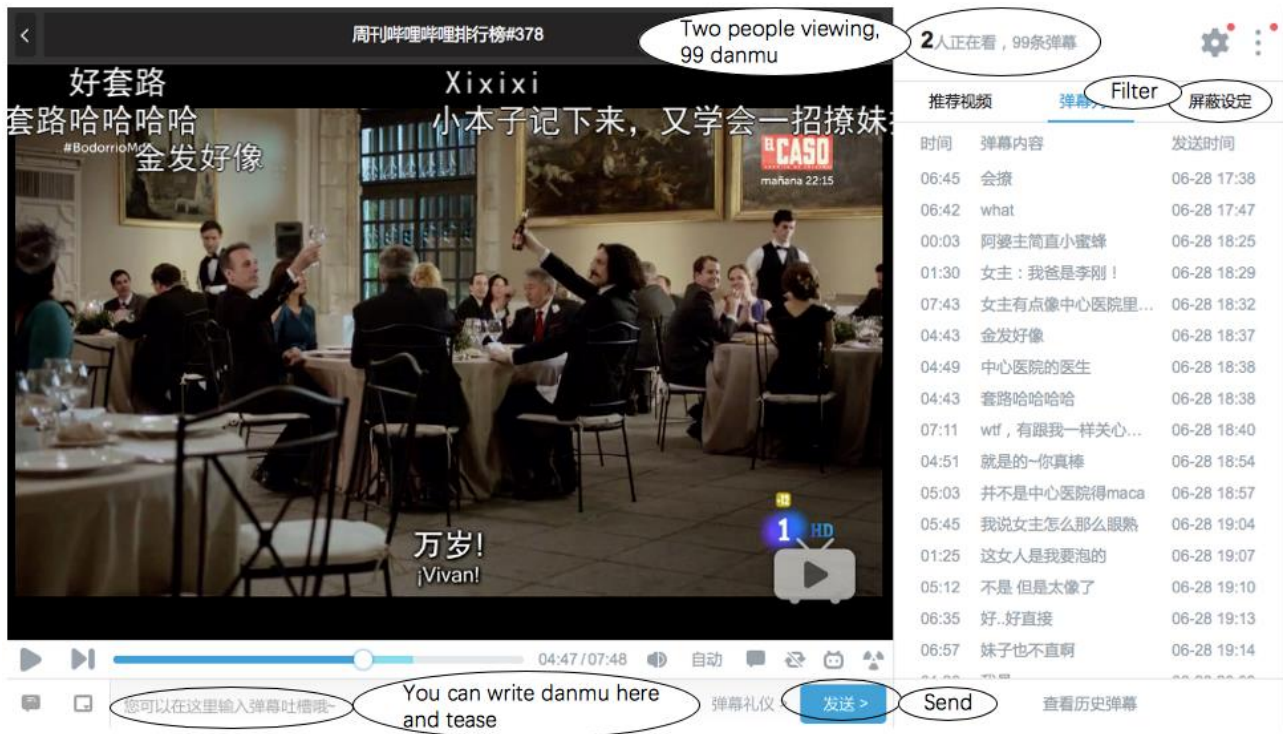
周刊哔哩哔哩排行榜#378

Two people viewing, 99 danmu

2人正在看，99条弹幕

好套路
套路哈哈哈哈
金发好像
Xixixi
小本子记下来，又学会一招撩妹
#BodorrioM
EL CASO
mañana 22:15

万岁!
¡Vivan!

1 HD

推荐视频 弹幕 Filter 屏蔽设定

| 时间 | 弹幕内容 | 发送时间 |
|---|---|---|
| 06:45 | 会撩 | 06-28 17:38 |
| 06:42 | what | 06-28 17:47 |
| 00:03 | 阿婆主简直小蜜蜂 | 06-28 18:25 |
| 01:30 | 女主：我爸是李刚！ | 06-28 18:29 |
| 07:43 | 女主有点像中心医院里… | 06-28 18:32 |
| 04:43 | 金发好像 | 06-28 18:37 |
| 04:49 | 中心医院的医生 | 06-28 18:38 |
| 04:43 | 套路哈哈哈哈 | 06-28 18:38 |
| 07:11 | wtf，有跟我一样关心… | 06-28 18:40 |
| 04:51 | 就是的~你真棒 | 06-28 18:54 |
| 05:03 | 并不是中心医院得maca | 06-28 18:57 |
| 05:45 | 我说女主怎么那么眼熟 | 06-28 19:04 |
| 01:25 | 这女人是我要泡的 | 06-28 19:07 |
| 05:12 | 不是 但是太像了 | 06-28 19:10 |
| 06:35 | 好..好直接 | 06-28 19:13 |
| 06:57 | 妹子也不直啊 | 06-28 19:14 |

04:47 / 07:48 自动

您可以在这里输入弹幕吐槽哦~ You can write danmu here and tease 弹幕礼仪 发送 > Send 查看历史弹幕